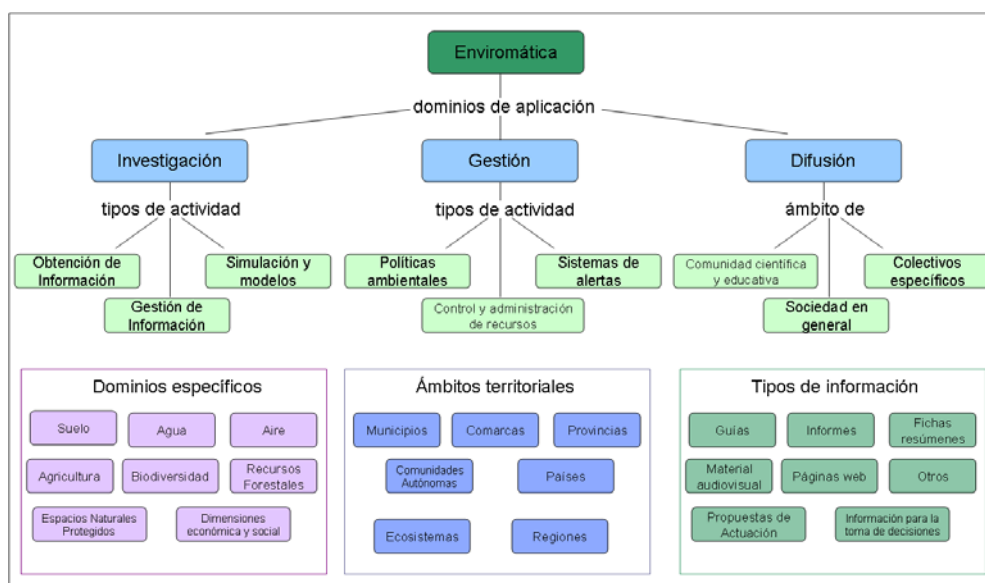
Enviromática

dominios de aplicación

Investigación

tipos de actividad

Obtención de Información

Gestión de Información

Simulación y modelos

Gestión

tipos de actividad

Políticas ambientales

Control y administración de recursos

Sistemas de alertas

Difusión

ámbito de

Comunidad científica y educativa

Sociedad en general

Colectivos específicos

Dominios específicos

Suelo

Agua

Aire

Agricultura

Biodiversidad

Recursos Forestales

Espacios Naturales Protegidos

Dimensiones económica y social

Ámbitos territoriales

Municipios

Comarcas

Provincias

Comunidades Autónomas

Países

Ecosistemas

Regiones

Tipos de información

Guías

Informes

Fichas resúmenes

Material audiovisual

Páginas web

Otros

Propuestas de Actuación

Información para la toma de decisiones